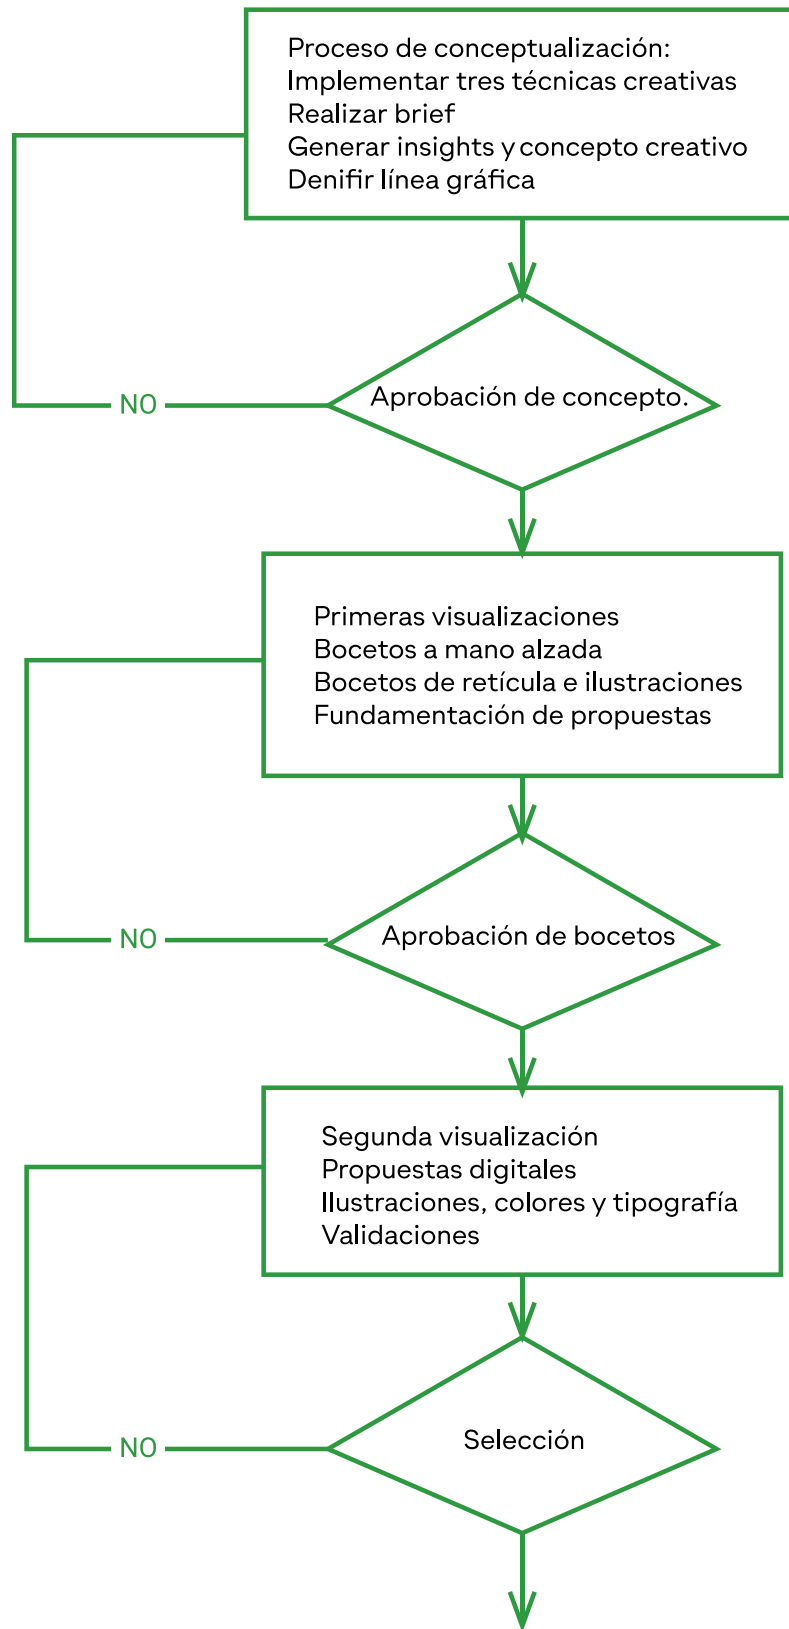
Proceso de conceptualización:
Implementar tres técnicas creativas
Realizar brief
Generar insights y concepto creativo
Denifir línea gráfica

NO

Aprobación de concepto.

Primeras visualizaciones
Bocetos a mano alzada
Bocetos de retícula e ilustraciones
Fundamentación de propuestas

NO

Aprobación de bocetos

Segunda visualización
Propuestas digitales
Ilustraciones, colores y tipografía
Validaciones

NO

Selección